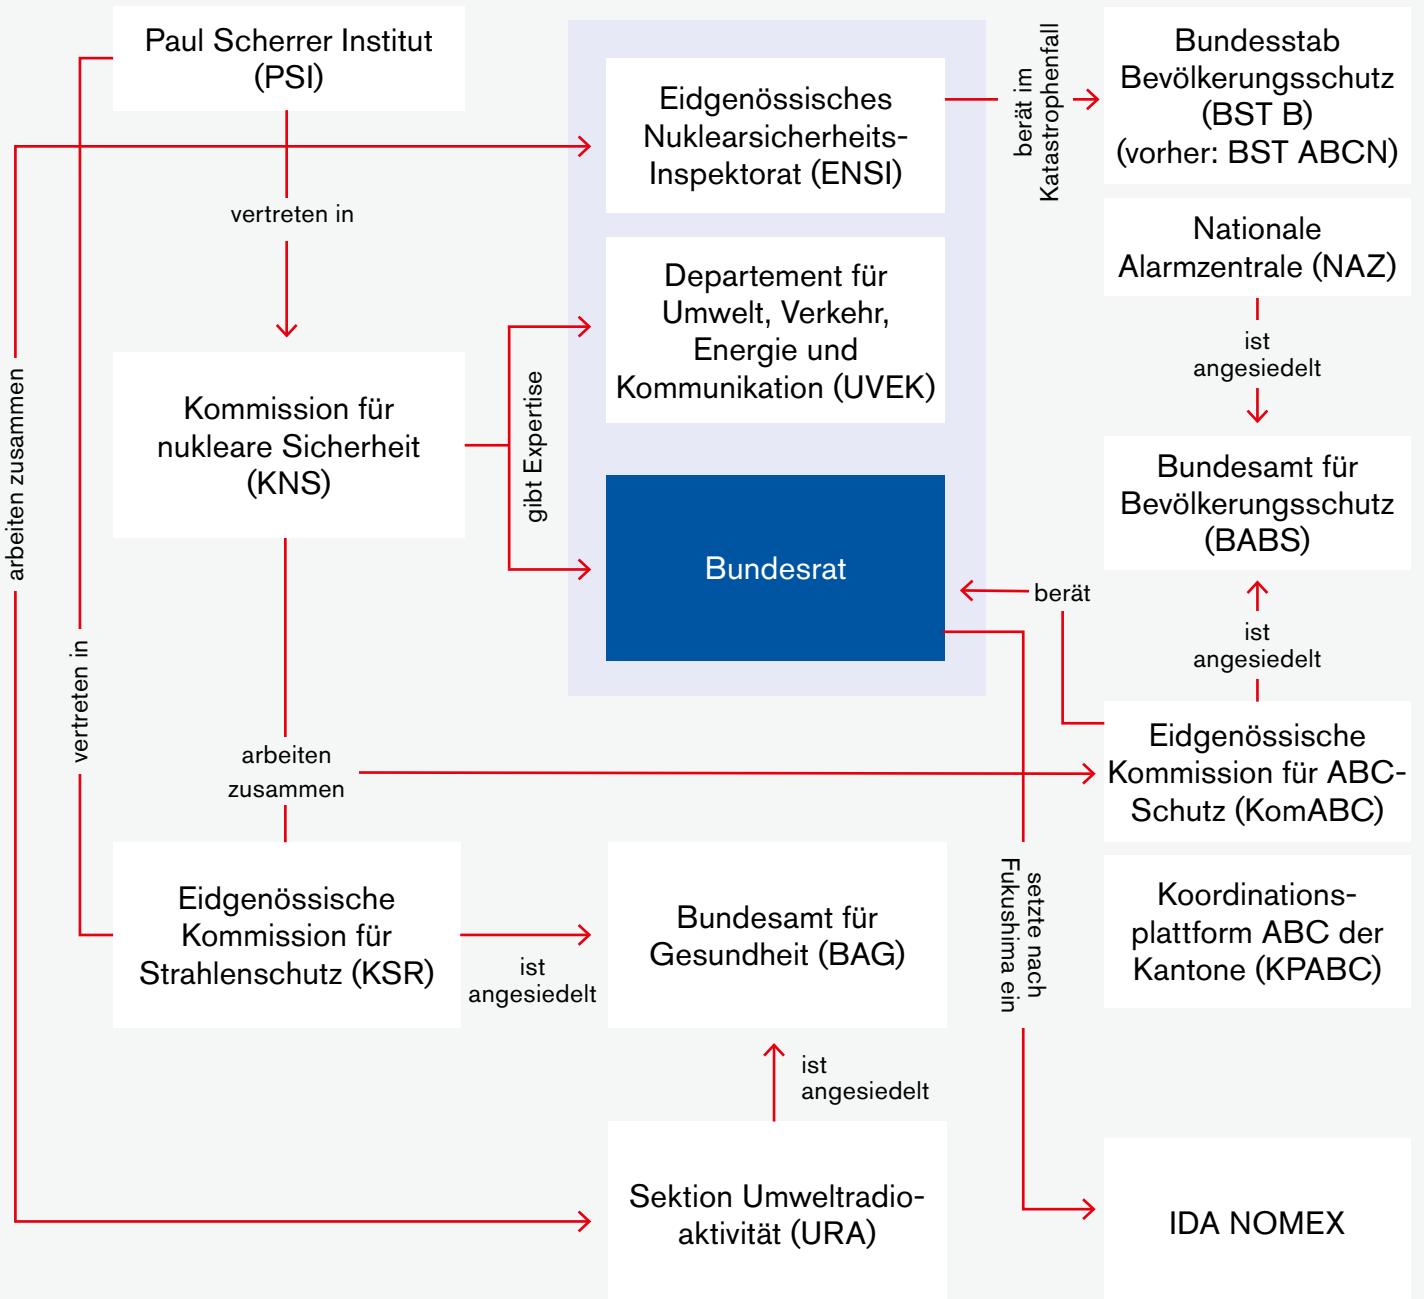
Paul Scherrer Institut (PSI)

vertreten in

Kommission für nukleare Sicherheit (KNS)

arbeiten zusammen

vertreten in

arbeiten zusammen

Eidgenössische Kommission für Strahlenschutz (KSR)

ist angesiedelt

gibt Expertise

Eidgenössisches Nuklearsicherheits-Inspektorat (ENSI)

Departement für Umwelt, Verkehr, Energie und Kommunikation (UVEK)

Bundesrat

Bundesamt für Gesundheit (BAG)

ist angesiedelt

Sektion Umweltradioaktivität (URA)

berät im Katastrophenfall

berät

setzte nach Fukushima ein

Bundesstab Bevölkerungsschutz (BST B) (vorher: BST ABCN)

Nationale Alarmzentrale (NAZ)

ist angesiedelt

Bundesamt für Bevölkerungsschutz (BABS)

ist angesiedelt

Eidgenössische Kommission für ABC-Schutz (KomABC)

Koordinationsplattform ABC der Kantone (KPABC)

IDA NOMEX